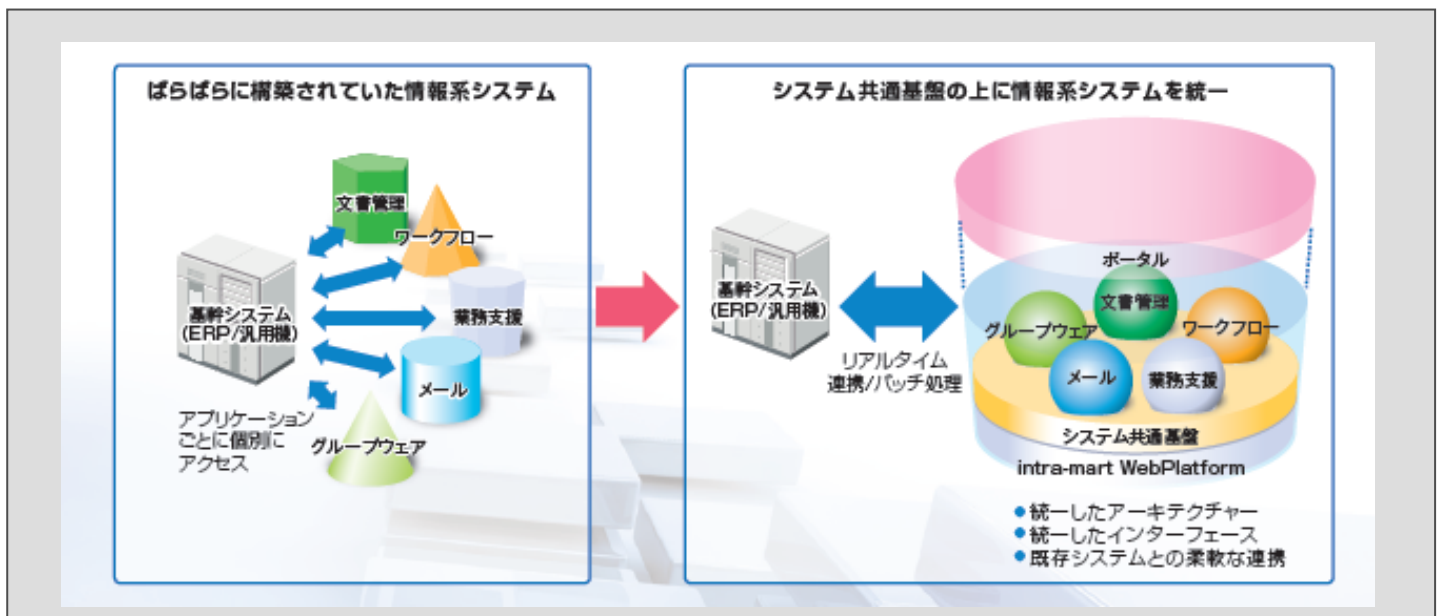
ばらばらに構築されていた情報系システム

文書管理
ワークフロー
基幹システム
(ERP/汎用機)
業務支援
メール
アプリケーションごとに個別にアクセス
グループウェア

システム共通基盤の上に情報系システムを統一

基幹システム
(ERP/汎用機)
リアルタイム
連携/バッチ処理
ポータル
文書管理
グループウェア
ワークフロー
メール
業務支援
システム共通基盤
intra-mart WebPlatform

●統一したアーキテクチャー
●統一したインターフェース
●既存システムとの柔軟な連携